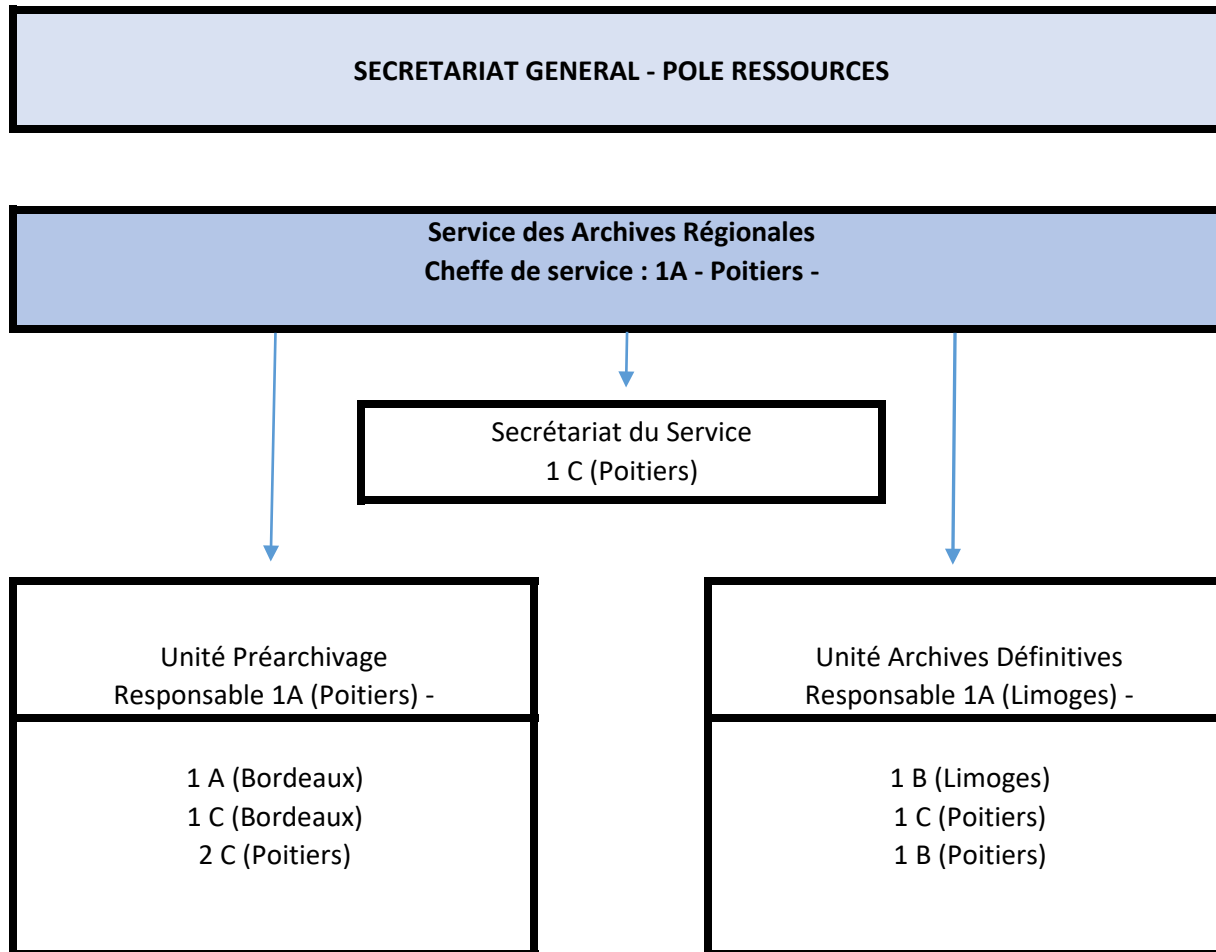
SECRETARIAT GENERAL - POLE RESSOURCES

Service des Archives Régionales
Cheffe de service : 1A - Poitiers -

Secrétariat du Service
1 C (Poitiers)

Unité Préarchivage
Responsable 1A (Poitiers) -

1 A (Bordeaux)
1 C (Bordeaux)
2 C (Poitiers)

Unité Archives Définitives
Responsable 1A (Limoges) -

1 B (Limoges)
1 C (Poitiers)
1 B (Poitiers)